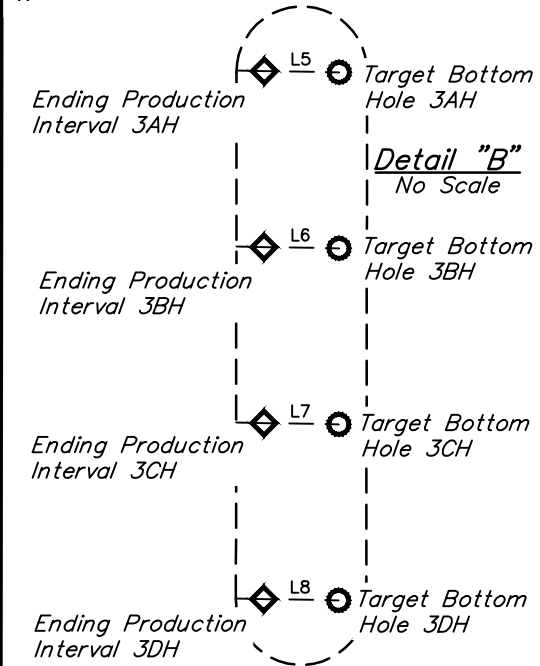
L5
Target Bottom Hole 3AH
Ending Production Interval 3AH

Detail "B"
No Scale

L6
Target Bottom Hole 3BH
Ending Production Interval 3BH

L7
Target Bottom Hole 3CH
Ending Production Interval 3CH

L8
Target Bottom Hole 3DH
Ending Production Interval 3DH